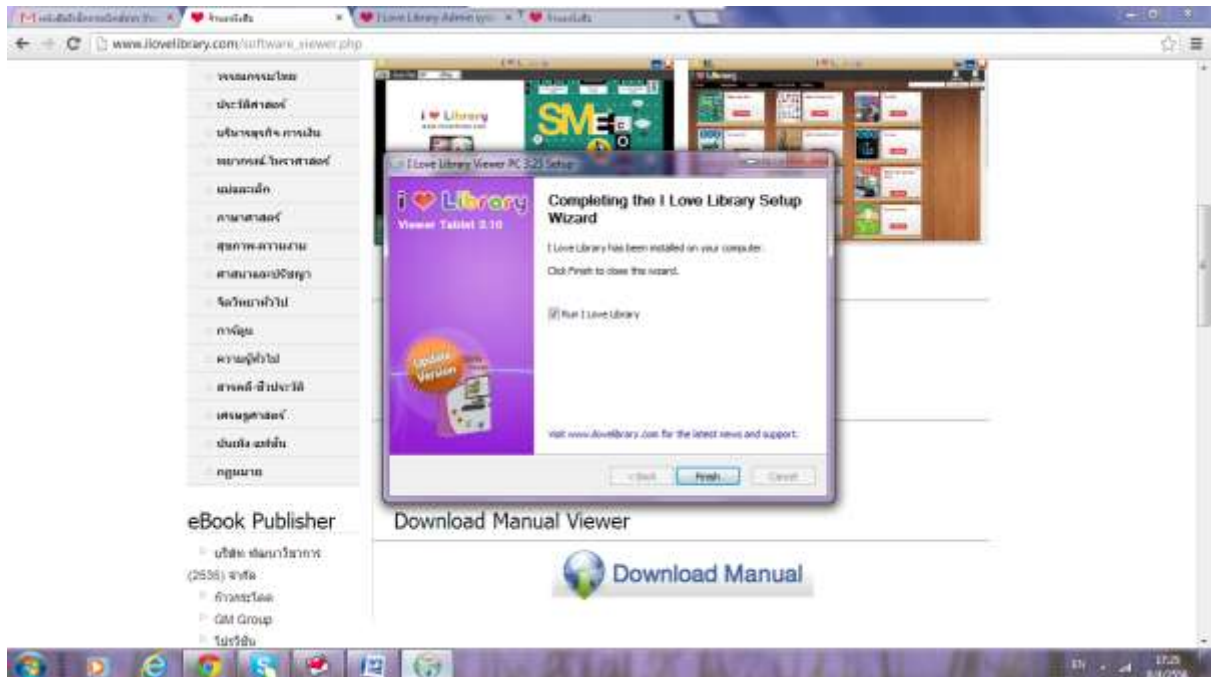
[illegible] | ร้านหนังสือ | I Love Library Admin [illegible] | ร้านหนังสือ

www.ilovelibrary.com/software_viewer.php

วรรณกรรมไทย
ประวัติศาสตร์
บริหารธุรกิจ การเงิน
พยากรณ์ โหราศาสตร์
หนังสือเด็ก
ภาษาศาสตร์
สุขภาพ-ความงาม
ศาสนาและปรัชญา
จิตวิทยาทั่วไป
การ์ตูน
ความรู้ทั่วไป
สารคดี-ชีวประวัติ
เศรษฐศาสตร์
บันเทิง แฟชั่น
กฎหมาย

eBook Publisher

บริษัท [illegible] (2535) จำกัด
ก้าวกระโดด
GM Group
โปรวิชั่น

I Love Library

SME

I Love Library Viewer PC 3.25 Setup

I ♥ Library
Viewer Tablet 3.10

Update Version

Completing the I Love Library Setup Wizard

I Love Library has been installed on your computer.

Click Finish to close this wizard.

Run I Love Library

Visit www.ilovelibrary.com for the latest news and support.

< Back | Finish | Cancel

Download Manual Viewer

Download Manual

EN 17:25